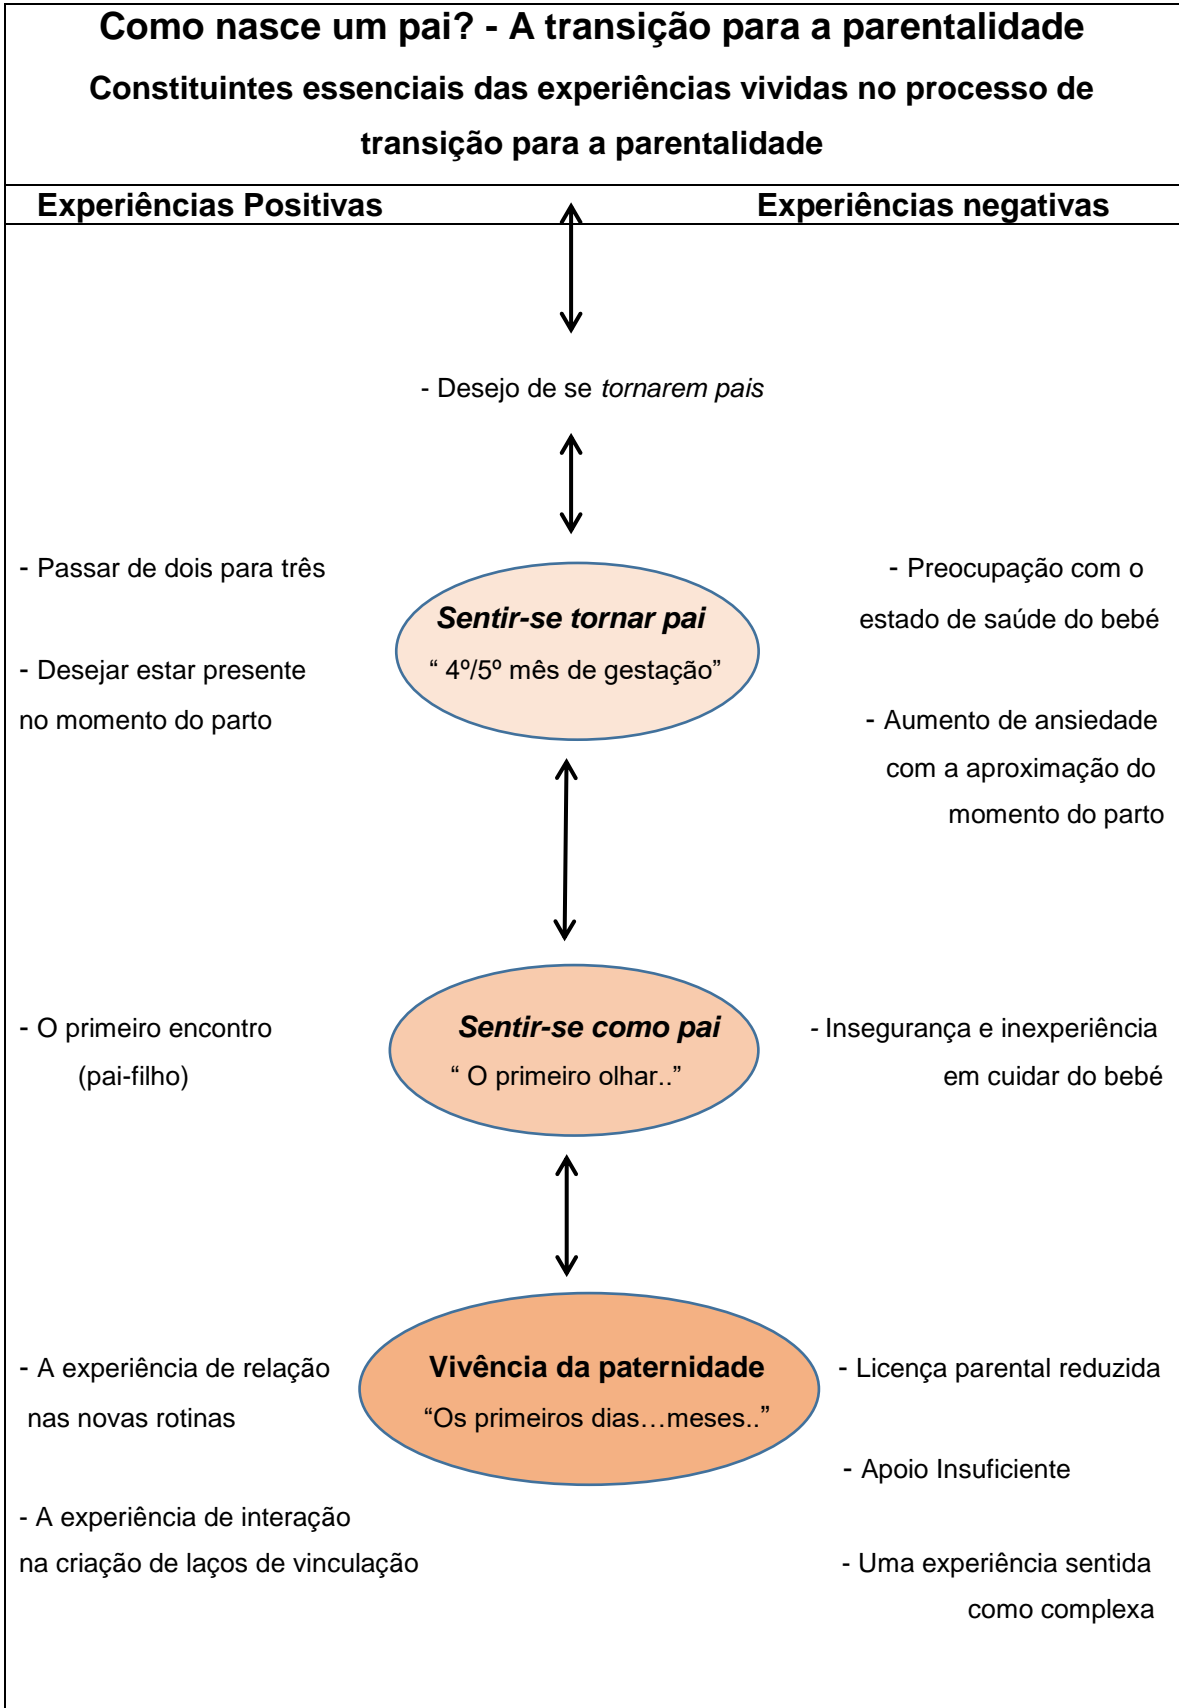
Como nasce um pai? - A transição para a parentalidade

Constituintes essenciais das experiências vividas no processo de transição para a parentalidade

Experiências Positivas

Experiências negativas

- Desejo de se *tornarem pais*

- Passar de dois para três

- Desejar estar presente no momento do parto

**Sentir-se tornar pai**
“ 4º/5º mês de gestação”

- Preocupação com o estado de saúde do bebé

- Aumento de ansiedade com a aproximação do momento do parto

- O primeiro encontro (pai-filho)

**Sentir-se como pai**
“ O primeiro olhar..”

- Insegurança e inexperiência em cuidar do bebé

- A experiência de relação nas novas rotinas

- A experiência de interação na criação de laços de vinculação

**Vivência da paternidade**
“Os primeiros dias…meses..”

- Licença parental reduzida

- Apoio Insuficiente

- Uma experiência sentida como complexa